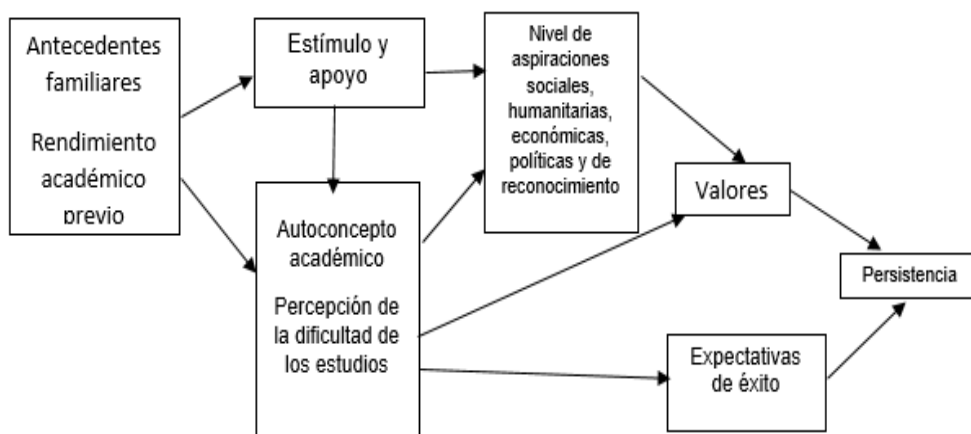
Antecedentes familiares

Rendimiento académico previo

Estímulo y apoyo

Nivel de aspiraciones sociales, humanitarias, económicas, políticas y de reconocimiento

Autoconcepto académico

Percepción de la dificultad de los estudios

Valores

Persistencia

Expectativas de éxito